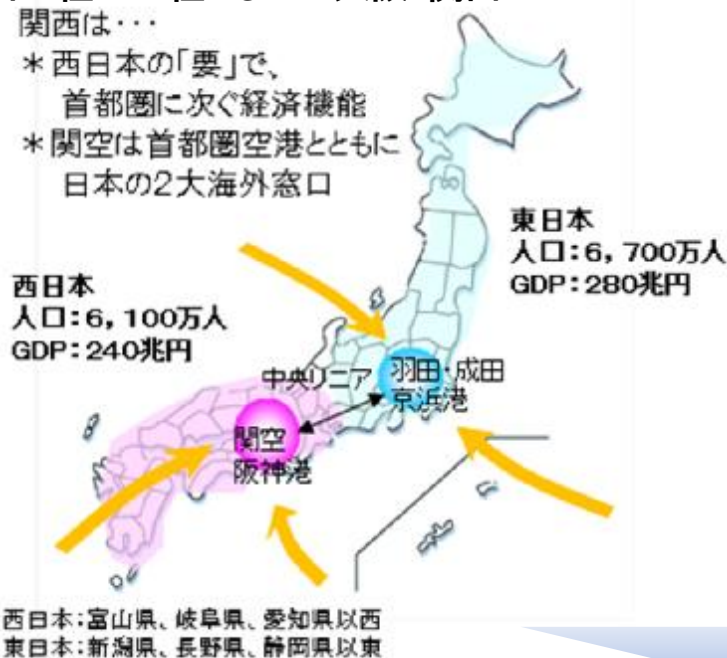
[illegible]

関西は・・・

＊西日本の「要」で、首都圏に次ぐ経済機能

＊関空は首都圏空港とともに日本の2大海外窓口

東日本
人口：6，700万人
GDP：280兆円

西日本
人口：6，100万人
GDP：240兆円

中央リニア

羽田・成田
京浜港

関空
阪神港

西日本：富山県、岐阜県、愛知県以西
東日本：新潟県、長野県、静岡県以東